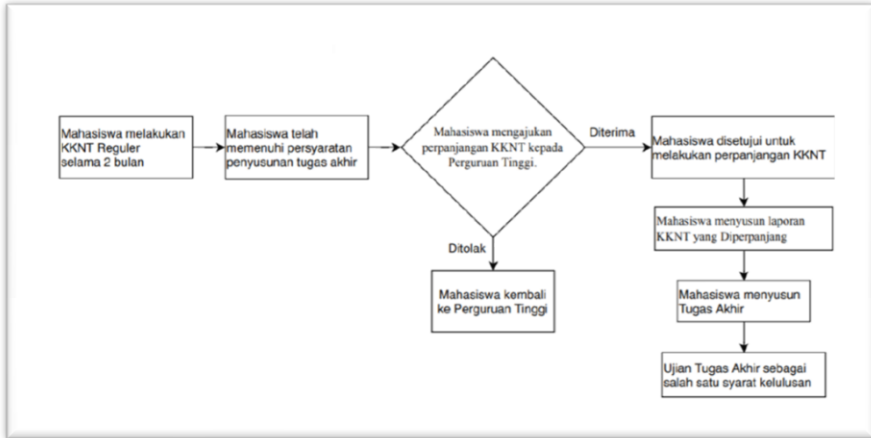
Mahasiswa melakukan KKNT Reguler selama 2 bulan

Mahasiswa telah memenuhi persyaratan penyusunan tugas akhir

Mahasiswa mengajukan perpanjangan KKNT kepada Perguruan Tinggi.

Diterima

Mahasiswa disetujui untuk melakukan perpanjangan KKNT

Ditolak

Mahasiswa kembali ke Perguruan Tinggi

Mahasiswa menyusun laporan KKNT yang Diperpanjang

Mahasiswa menyusun Tugas Akhir

Ujian Tugas Akhir sebagai salah satu syarat kelulusan